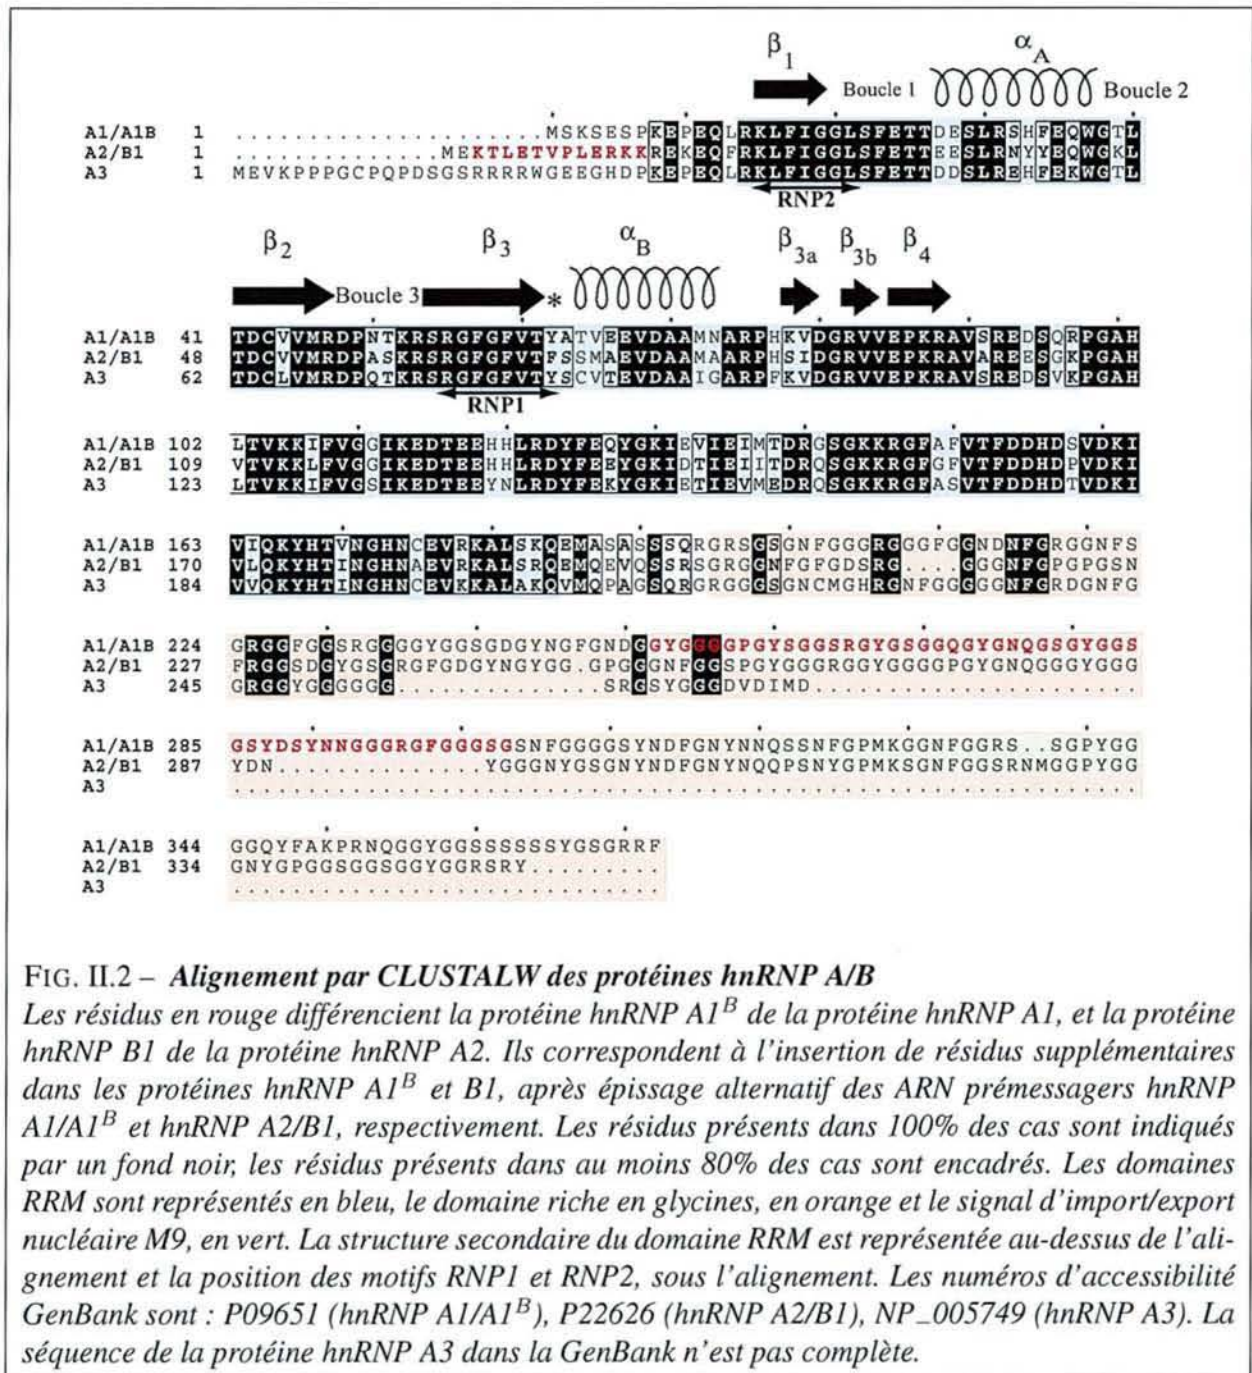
$\beta_1$ Boucle 1 $\alpha_A$ Boucle 2

A1/A1B 1 .....................MSKSESPKEPEQLRKLFIGGLSFETTDESLRSHFEQWGTL
A2/B1 1 ..............MEKTLETVPLERKKREKEQFRKLFIGGLSFETTEESLRNYYEQWGKL
A3 1 MEVKPPPGCPQPDSGSRRRRWGEEGHDPKEPEQLRKLFIGGLSFETTDDSLREHFEKWGTL

RNP2

$\beta_2$ $\beta_3$ $\alpha_B$ $\beta_{3a}$ $\beta_{3b}$ $\beta_4$

Boucle 3 *

A1/A1B 41 TDCVVMRDPNTKRSRGFGFVTYATVEEVDAAMNARPHKVDGRVVEPKRAVSREDSQRPGAH
A2/B1 48 TDCVVMRDPASKRSRGFGFVTFSSMAEVDAAMAARPHSIDGRVVEPKRAVAREESGKPGAH
A3 62 TDCLVMRDPQTKRSRGFGFVTYSCVTEVDAAIGARPFKVDGRVVEPKRAVSREDSVKPGAH

RNP1

A1/A1B 102 LTVKKIFVGGIKEDTEEHHLRDYFEQYGKIEVIEIMTDRGSGKKRGFAFVTFDDHDSVDKI
A2/B1 109 VTVKKLFVGGIKEDTEEHHLRDYFEEYGKIDTIEIITDRQSGKKRGFGFVTFDDHDPVDKI
A3 123 LTVKKIFVGSIKEDTEEYNLRDYFEKYGKIETIEVMEDRQSGKKRGFASVTFDDHDTVDKI

A1/A1B 163 VIQKYHTVNGHNCEVRKALSKQEMASASSSQRGRSGSGNFGGGRGGGFGGNDNFGRGGNFS
A2/B1 170 VLQKYHTINGHNAEVRKALSRQEMQEVQSSRSGRGGNFGFGDSRG....GGGNFGPGPGSN
A3 184 VVQKYHTINGHNCEVKKALAKQVMQPAGSQRGRGGGSGNCMGHRGNFGGGGNFGRRDGNFG

A1/A1B 224 GRGGFGGSRGGGGYGGSGDGYNGFGNDGGYGGGGPGYSGGSRGYGSGGQGYGNQGSGYGGS
A2/B1 227 FRGGSDGYGSGRGFGDGYNGYGG.GPGGGNFGGSPGYGGGRGGYGGGGPGYGNQGGGYGGG
A3 245 GRGGYGGGGGG..............SRGSYGGGDVDIMD.....................

A1/A1B 285 GSYDSYNNGGGRGFGGGSGSNFGGGGSYNDFGNYNNQSSNFGPMKGGNFGGRS..SGPYGG
A2/B1 287 YDN..............YGGGNYGSGNYNDFGNYNQQPSNYGPMKSGNFGGSRNMGGPYGG
A3 .............................................................

A1/A1B 344 GGQYFAKPRNQGGYGGSSSSSSYGSGRRF
A2/B1 334 GNYGPGGSGGSGGYGGRSRY.........
A3 .............................

FIG. II.2 – ***Alignement par CLUSTALW des protéines hnRNP A/B***
*Les résidus en rouge différencient la protéine hnRNP A1$^B$ de la protéine hnRNP A1, et la protéine hnRNP B1 de la protéine hnRNP A2. Ils correspondent à l'insertion de résidus supplémentaires dans les protéines hnRNP A1$^B$ et B1, après épissage alternatif des ARN prémessagers hnRNP A1/A1$^B$ et hnRNP A2/B1, respectivement. Les résidus présents dans 100% des cas sont indiqués par un fond noir, les résidus présents dans au moins 80% des cas sont encadrés. Les domaines RRM sont représentés en bleu, le domaine riche en glycines, en orange et le signal d'import/export nucléaire M9, en vert. La structure secondaire du domaine RRM est représentée au-dessus de l'alignement et la position des motifs RNP1 et RNP2, sous l'alignement. Les numéros d'accessibilité GenBank sont : P09651 (hnRNP A1/A1$^B$), P22626 (hnRNP A2/B1), NP_005749 (hnRNP A3). La séquence de la protéine hnRNP A3 dans la GenBank n'est pas complète.*